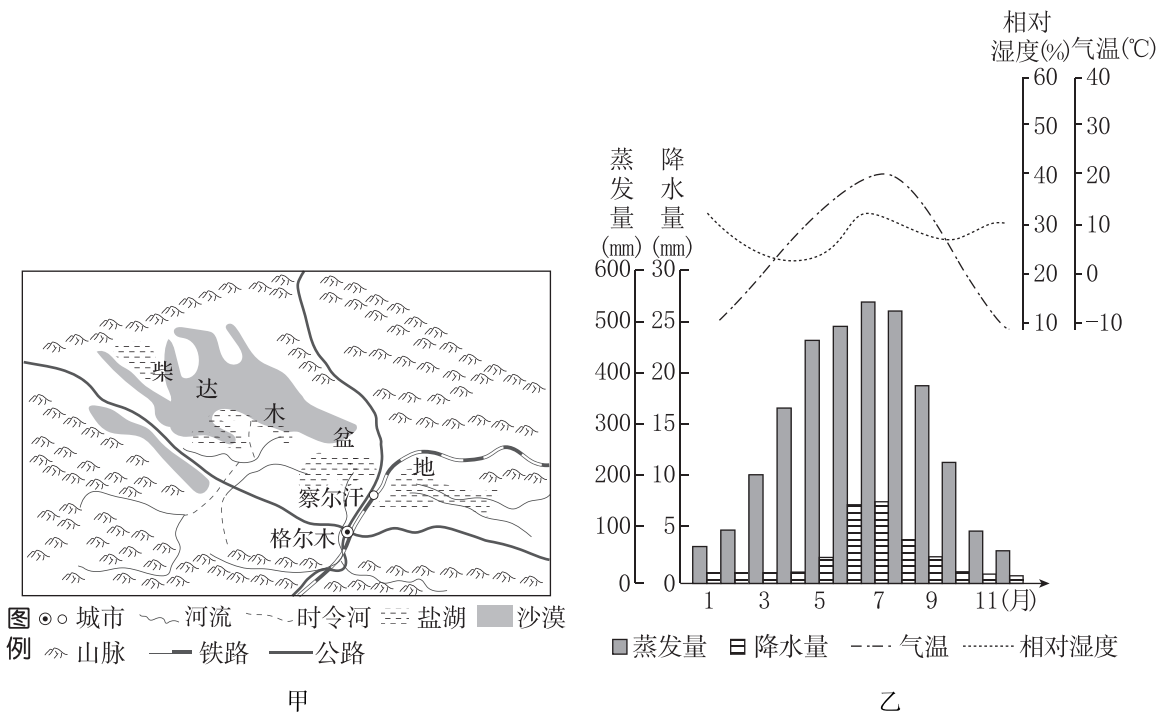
柴
达
木
盆
地
察尔汗
格尔木

图例 ⊙○ 城市 河流 时令河 盐湖 沙漠
山脉 铁路 公路

甲

相对湿度(%) 气温(℃)
60 40
50 30
40 20
30 10
20 0
10 -10

蒸发量(mm) 降水量(mm)
600 30
500 25
400 20
300 15
200 10
100 5
0 0

1 3 5 7 9 11(月)

蒸发量 降水量 气温 相对湿度

乙